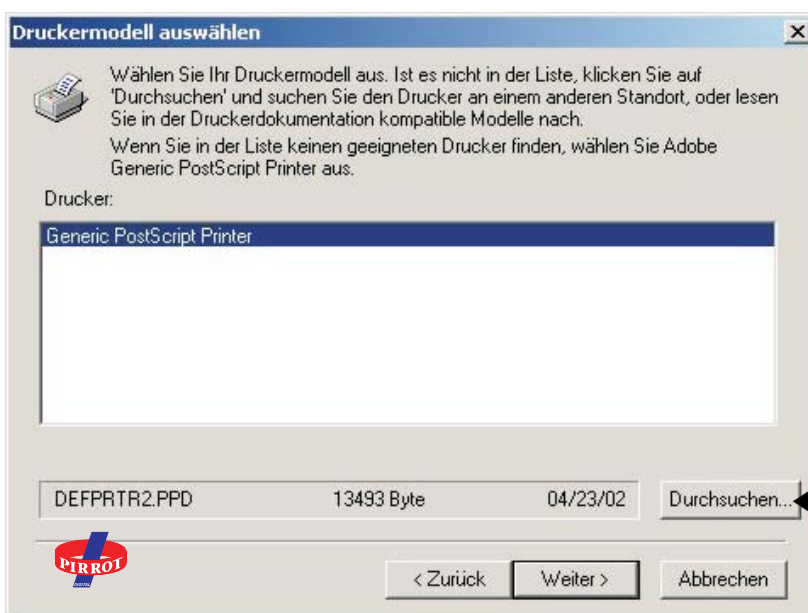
Druckermodell auswählen

Wählen Sie Ihr Druckermodell aus. Ist es nicht in der Liste, klicken Sie auf 'Durchsuchen' und suchen Sie den Drucker an einem anderen Standort, oder lesen Sie in der Druckerdokumentation kompatible Modelle nach.

Wenn Sie in der Liste keinen geeigneten Drucker finden, wählen Sie Adobe Generic PostScript Printer aus.

Drucker:

Generic PostScript Printer

DEFPRTR2.PPD 13493 Byte 04/23/02

Durchsuchen...

PIRROT

< Zurück Weiter > Abbrechen